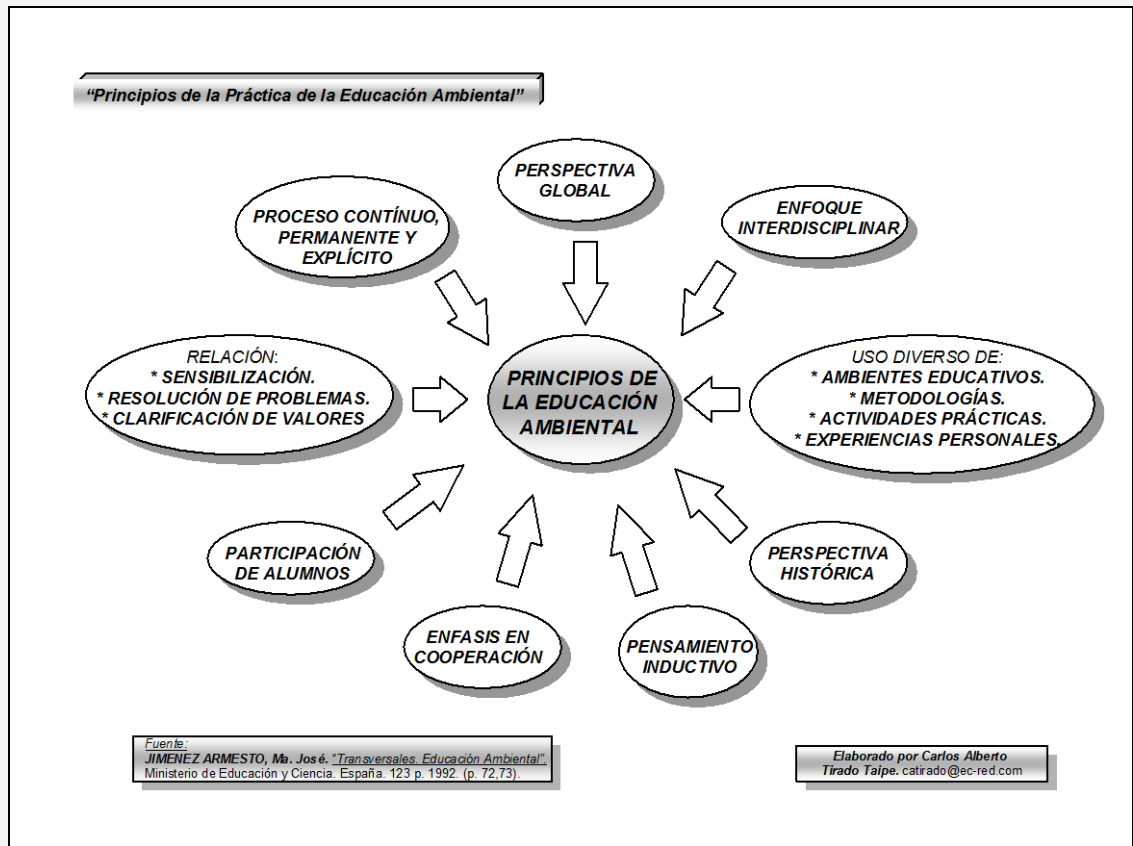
"Principios de la Práctica de la Educación Ambiental"

PERSPECTIVA GLOBAL

PROCESO CONTÍNUO, PERMANENTE Y EXPLÍCITO

ENFOQUE INTERDISCIPLINAR

RELACIÓN:
* SENSIBILIZACIÓN.
* RESOLUCIÓN DE PROBLEMAS.
* CLARIFICACIÓN DE VALORES

PRINCIPIOS DE LA EDUCACIÓN AMBIENTAL

USO DIVERSO DE:
* AMBIENTES EDUCATIVOS.
* METODOLOGÍAS.
* ACTIVIDADES PRÁCTICAS.
* EXPERIENCIAS PERSONALES.

PARTICIPACIÓN DE ALUMNOS

PERSPECTIVA HISTÓRICA

ENFASIS EN COOPERACIÓN

PENSAMIENTO INDUCTIVO

Fuente:
JIMENEZ ARMESTO, Ma. José. "Transversales. Educación Ambiental". Ministerio de Educación y Ciencia. España. 123 p. 1992. (p. 72,73).

Elaborado por Carlos Alberto Tirado Taipe. catirado@ec-red.com